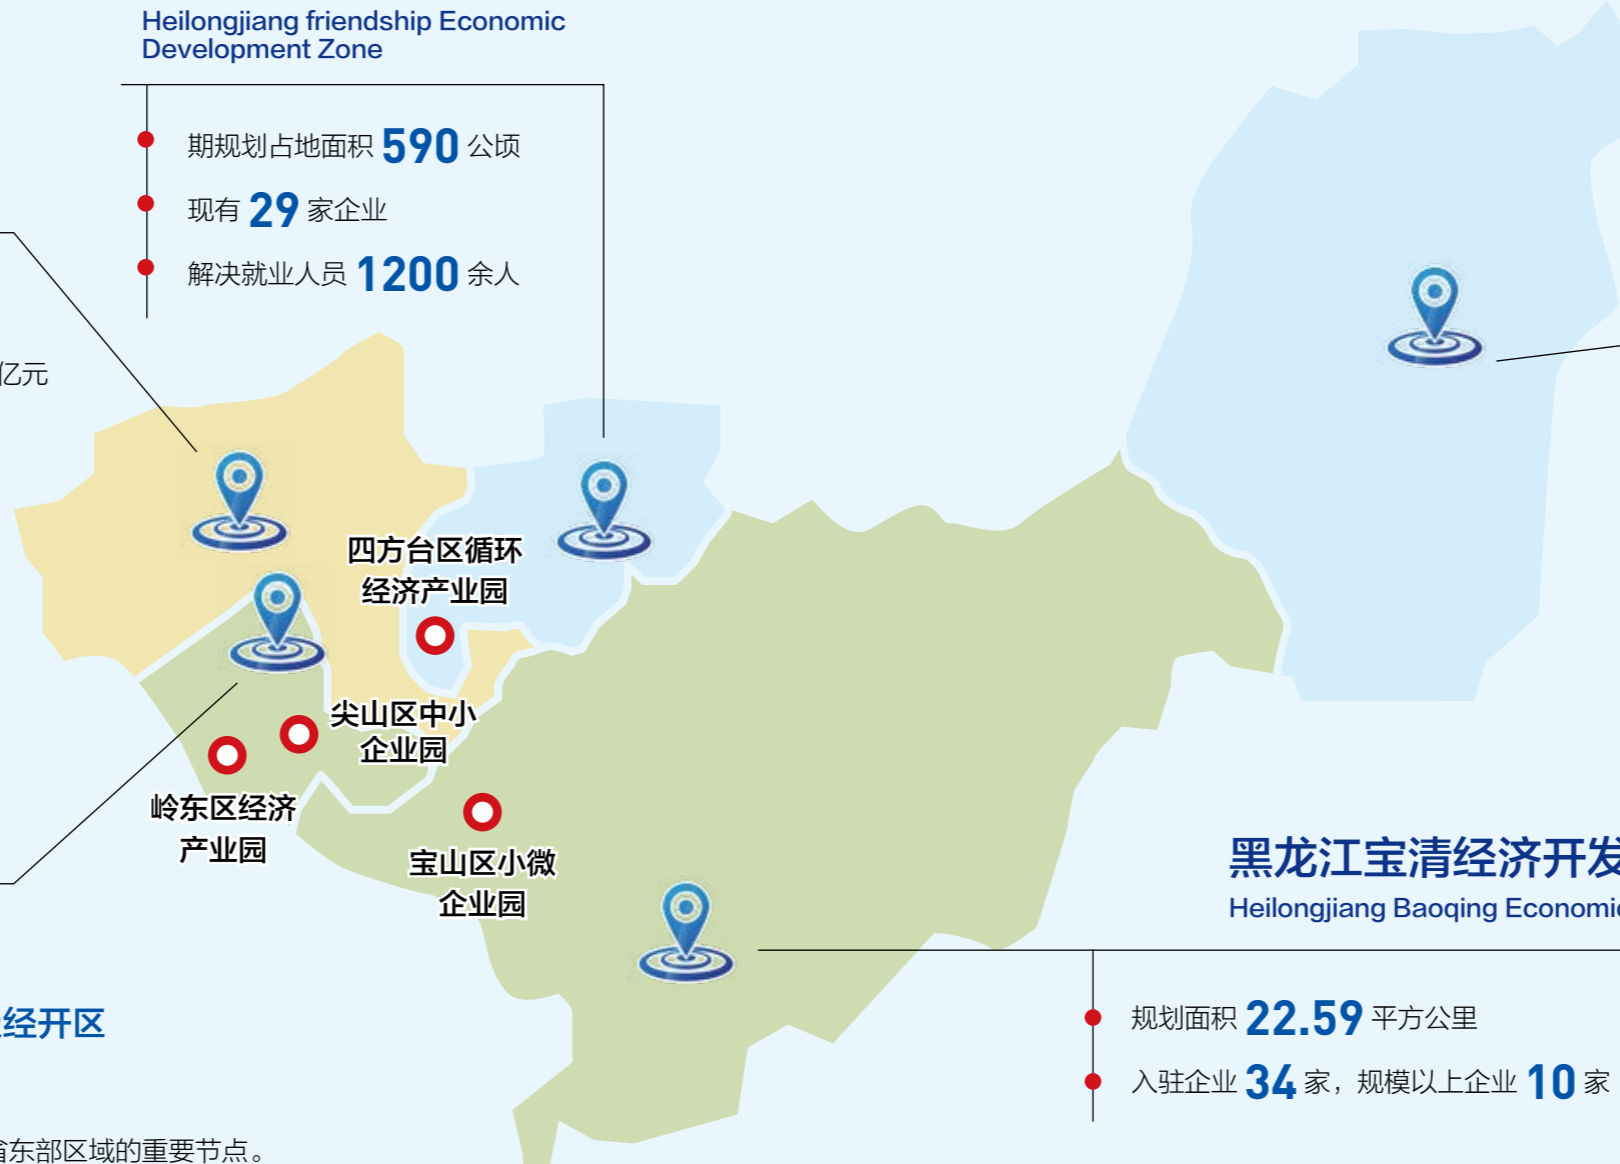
Heilongjiang friendship Economic Development Zone

期规划占地面积 590 公顷

现有 29 家企业

解决就业人员 1200 余人

亿元

四方台区循环经济产业园

尖山区中小企业园

岭东区经济产业园

宝山区小微企业园

经开区

省东部区域的重要节点。

黑龙江宝清经济开发

Heilongjiang Baoqing Economi

规划面积 22.59 平方公里

入驻企业 34 家，规模以上企业 10 家